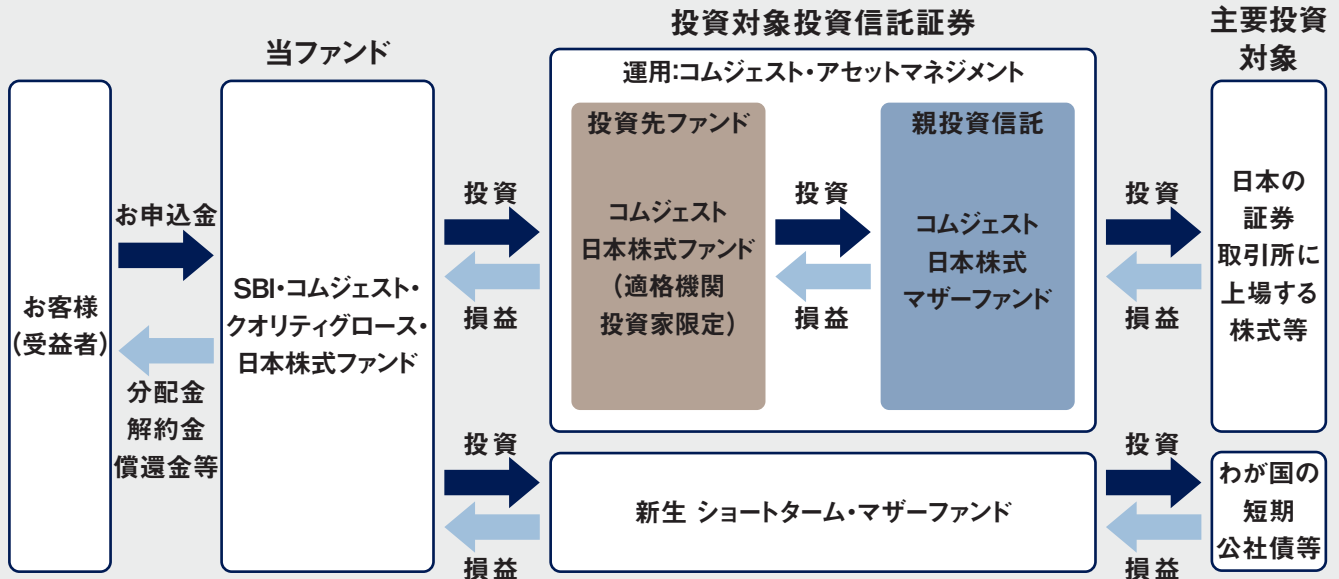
投資対象投資信託証券

主要投資対象

当ファンド

運用:コムジェスト・アセットマネジメント

投資先ファンド

親投資信託

お客様(受益者)

お申込金

分配金
解約金
償還金等

SBI・コムジェスト・クオリティグロース・日本株式ファンド

投資

損益

コムジェスト日本株式ファンド(適格機関投資家限定)

投資

損益

コムジェスト日本株式マザーファンド

投資

損益

日本の証券取引所に上場する株式等

投資

損益

新生 ショートターム・マザーファンド

投資

損益

わが国の短期公社債等